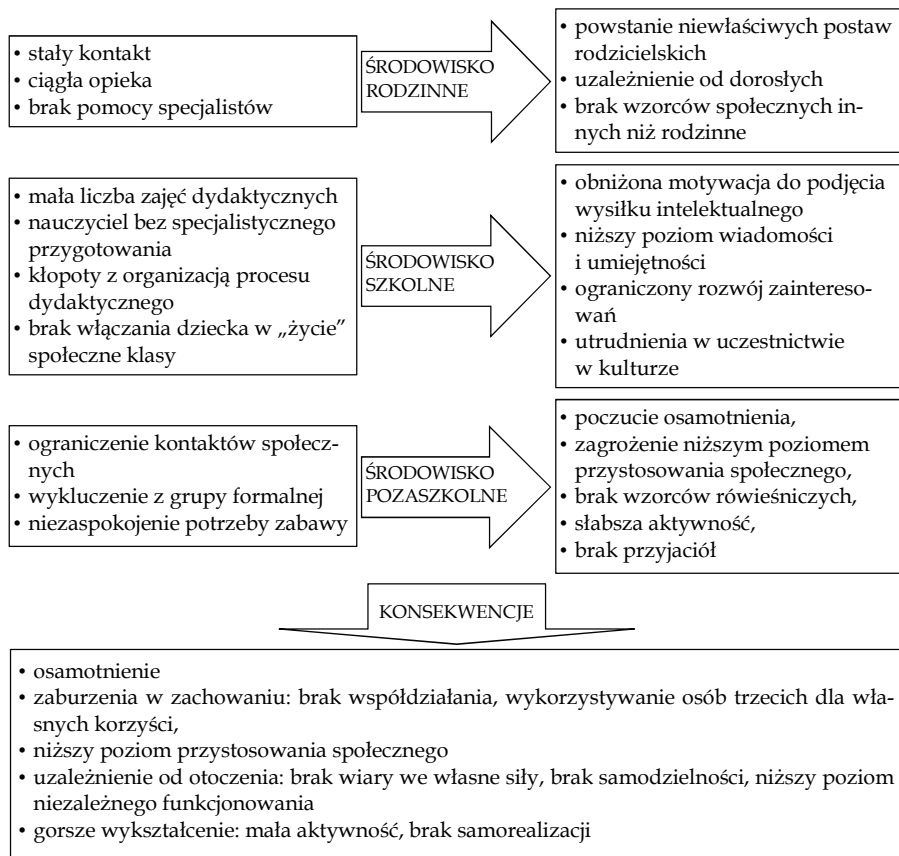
• stały kontakt
• ciągła opieka
• brak pomocy specjalistów

ŚRODOWISKO RODZINNE

• powstanie niewłaściwych postaw rodzicielskich
• uzależnienie od dorosłych
• brak wzorców społecznych innych niż rodzinne

• mała liczba zajęć dydaktycznych
• nauczyciel bez specjalistycznego przygotowania
• kłopoty z organizacją procesu dydaktycznego
• brak włączania dziecka w „życie" społeczne klasy

ŚRODOWISKO SZKOLNE

• obniżona motywacja do podjęcia wysiłku intelektualnego
• niższy poziom wiadomości i umiejętności
• ograniczony rozwój zainteresowań
• utrudnienia w uczestnictwie w kulturze

• ograniczenie kontaktów społecznych
• wykluczenie z grupy formalnej
• niezaspokojenie potrzeby zabawy

ŚRODOWISKO POZASZKOLNE

• poczucie osamotnienia,
• zagrożenie niższym poziomem przystosowania społecznego,
• brak wzorców rówieśniczych,
• słabsza aktywność,
• brak przyjaciół

KONSEKWENCJE

• osamotnienie
• zaburzenia w zachowaniu: brak współdziałania, wykorzystywanie osób trzecich dla własnych korzyści,
• niższy poziom przystosowania społecznego
• uzależnienie od otoczenia: brak wiary we własne siły, brak samodzielności, niższy poziom niezależnego funkcjonowania
• gorsze wykształcenie: mała aktywność, brak samorealizacji